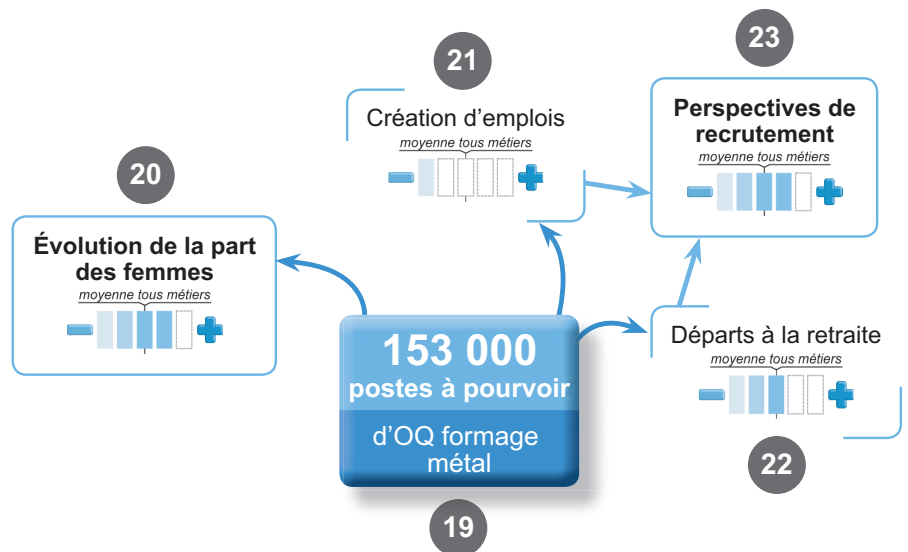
21

Création d'emplois
moyenne tous métiers

23

Perspectives de recrutement
moyenne tous métiers

20

Évolution de la part des femmes
moyenne tous métiers

153 000
postes à pourvoir
d'OQ formage métal

19

Départs à la retraite
moyenne tous métiers

22